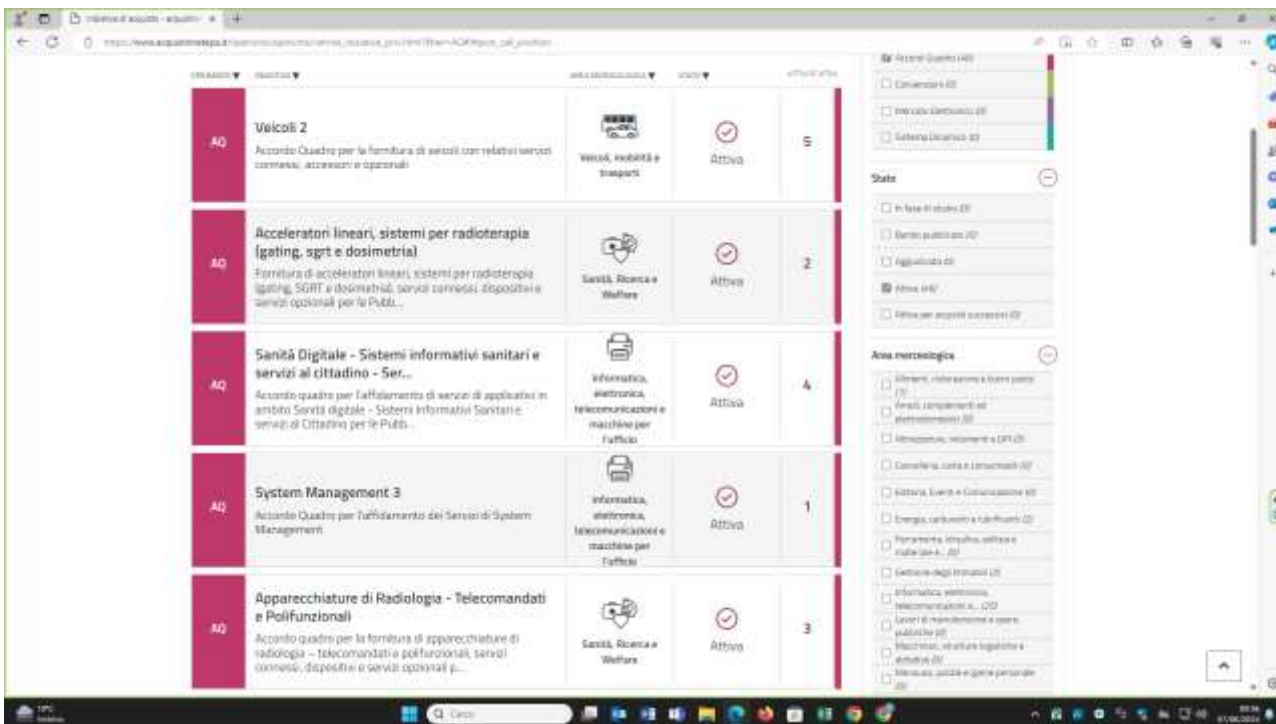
Iniziative di acquisto - acquisti

https://www.acquistinretepa.it/opencms/opencms/vetrina_iniziative_pro.html?filter=AQ#!#post_call_position

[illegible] ▼ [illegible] ▼ AREA MERCEOLOGICA ▼ STATO ▼ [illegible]

AQ
Veicoli 2
Accordo Quadro per la fornitura di veicoli con relativi servizi connessi, accessori e opzionali
Veicoli, mobilità e trasporti
Attiva
5

AQ
Acceleratori lineari, sistemi per radioterapia (gating, sgrt e dosimetria)
Fornitura di acceleratori lineari, sistemi per radioterapia (gating, SGRT e dosimetria), servizi connessi, dispositivi e servizi opzionali per le Pubb...
Sanità, Ricerca e Welfare
Attiva
2

AQ
Sanità Digitale - Sistemi informativi sanitari e servizi al cittadino - Ser...
Accordo quadro per l'affidamento di servizi di applicativi in ambito Sanità digitale - Sistemi Informativi Sanitari e servizi al Cittadino per le Pubb...
Informatica, elettronica, telecomunicazioni e macchine per l'ufficio
Attiva
4

AQ
System Management 3
Accordo Quadro per l'affidamento dei Servizi di System Management
Informatica, elettronica, telecomunicazioni e macchine per l'ufficio
Attiva
1

AQ
Apparecchiature di Radiologia - Telecomandati e Polifunzionali
Accordo quadro per la fornitura di apparecchiature di radiologia – telecomandati e polifunzionali, servizi connessi, dispositivi e servizi opzionali p...
Sanità, Ricerca e Welfare
Attiva
3

Accordi Quadro (46)
Convenzioni (0)
Mercato Elettronico (0)
Sistema Dinamico (0)

Stato
In fase di studio (0)
Bando pubblicato (0)
Aggiudicata (0)
Attiva (46)
Attiva per acquisti successivi (0)

Area merceologica
Alimenti, ristorazione e buoni pasto (1)
Arredi, complementi ed elettrodomestici (0)
Attrezzature, vestiario e DPI (0)
Cancelleria, carta e consumabili (0)
Editoria, Eventi e Comunicazione (0)
Energia, carburanti e lubrificanti (2)
Ferramenta, idraulica, edilizia e materiale e... (0)
Gestione degli immobili (0)
Informatica, elettronica, telecomunicazioni e... (20)
Lavori di manutenzione e opere pubbliche (0)
Macchinari, strutture logistiche e didattica (0)
Mercato, pulizia e igiene personale (0)

Cerca